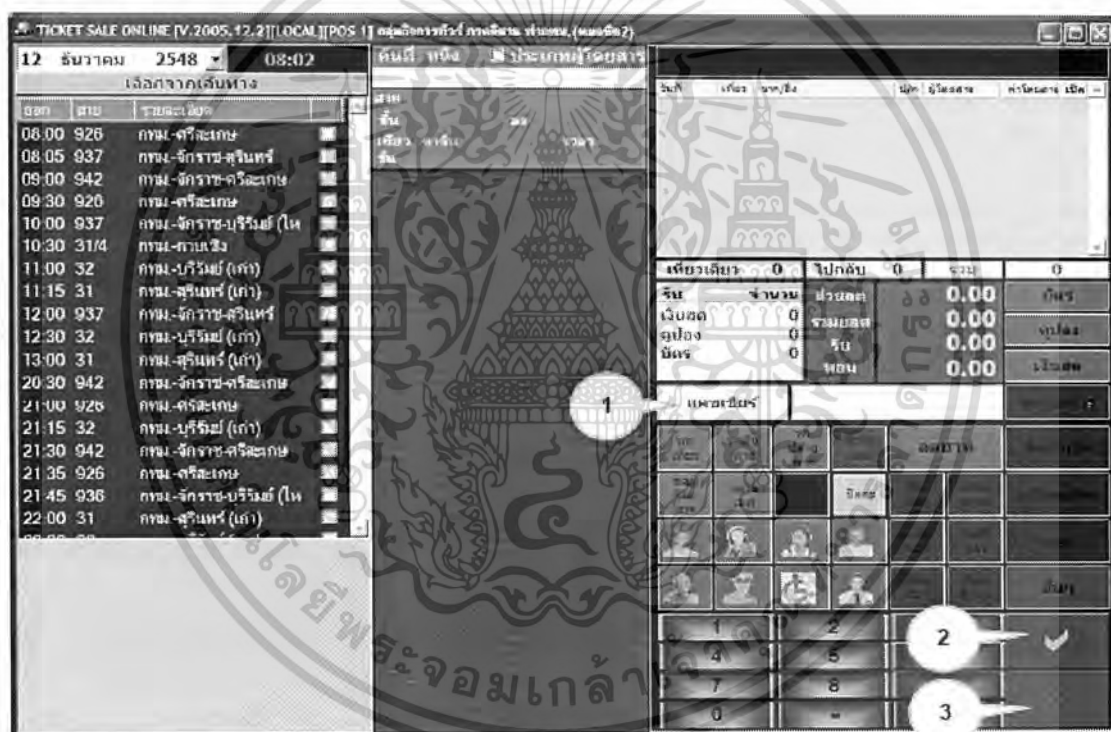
TICKET SALE ONLINE [V.2005.12.21][LOCAL][POS 1] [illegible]

12 ธันวาคม 2548 08:02

เลือกจากเส้นทาง

| ออก | สาย | รายละเอียด |
|---|---|---|
| 08:00 | 926 | กทม.-ศรีสะเกษ |
| 08:05 | 937 | กทม.-จักราช-สุรินทร์ |
| 09:00 | 942 | กทม.-จักราช-ศรีสะเกษ |
| 09:30 | 926 | กทม.-ศรีสะเกษ |
| 10:00 | 937 | กทม.-จักราช-บุรีรัมย์ (ให |
| 10:30 | 31/4 | กทม.-กาบเชิง |
| 11:00 | 32 | กทม.-บุรีรัมย์ (เก่า) |
| 11:15 | 31 | กทม.-สุรินทร์ (เก่า) |
| 12:00 | 937 | กทม.-จักราช-สุรินทร์ |
| 12:30 | 32 | กทม.-บุรีรัมย์ (เก่า) |
| 13:00 | 31 | กทม.-สุรินทร์ (เก่า) |
| 20:30 | 942 | กทม.-จักราช-ศรีสะเกษ |
| 21:00 | 926 | กทม.-ศรีสะเกษ |
| 21:15 | 32 | กทม.-บุรีรัมย์ (เก่า) |
| 21:30 | 942 | กทม.-จักราช-ศรีสะเกษ |
| 21:35 | 926 | กทม.-ศรีสะเกษ |
| 21:45 | 936 | กทม.-จักราช-บุรีรัมย์ (ให |
| 22:00 | 31 | กทม.-สุรินทร์ (เก่า) |

คืนนี้ หนึ่ง ประเภทผู้โดยสาร

สาย
ชั้น
เที่ยว
วัน

เที่ยวเดียว 0 ไปกลับ 0 รวม 0

รับ จำนวน
เงินสด 0
คูปอง 0
บัตร 0

ส่วนลด 0.00
รวมยอด 0.00
รับ 0.00
ทอน 0.00

บัตร
คูปอง
เงินสด

1 แพขเชียร์

ลดราคา

1 2 4 5 7 8 0

2
3